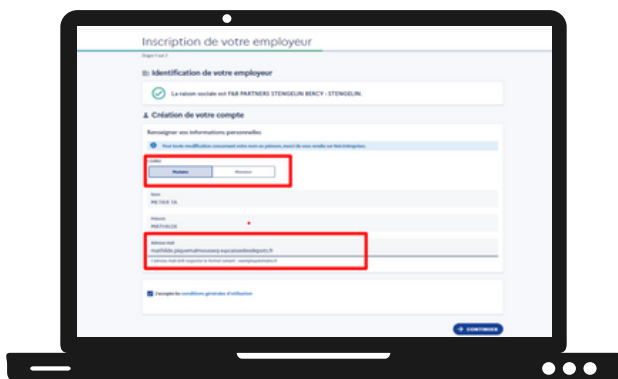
Inscription de votre employeur

Étape 1 sur 2

Identification de votre employeur

La raison sociale est F&B PARTNERS STENGELIN BERCY - STENGELIN.

Création de votre compte

Renseigner vos informations personnelles

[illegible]

Civilité

Madame

Monsieur

Nom

METIER TA

Prénom

MATHILDE

Adresse mail

mathilde.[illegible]

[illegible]

J'accepte les conditions générales d'utilisation

CONTINUER